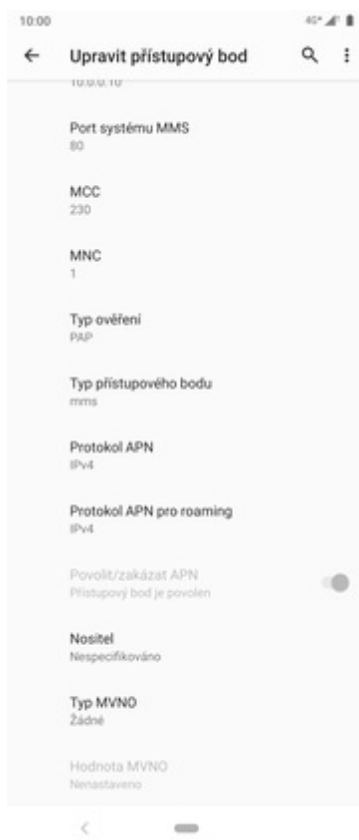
10:00

4G

Upravit přístupový bod

10.0.0.10

Port systému MMS
80

MCC
230

MNC
1

Typ ověření
PAP

Typ přístupového bodu
mms

Protokol APN
IPv4

Protokol APN pro roaming
IPv4

Povolit/zakázat APN
Přístupový bod je povolen

Nositel
Nespecifikováno

Typ MVNO
Žádné

Hodnota MVNO
Nenastaveno